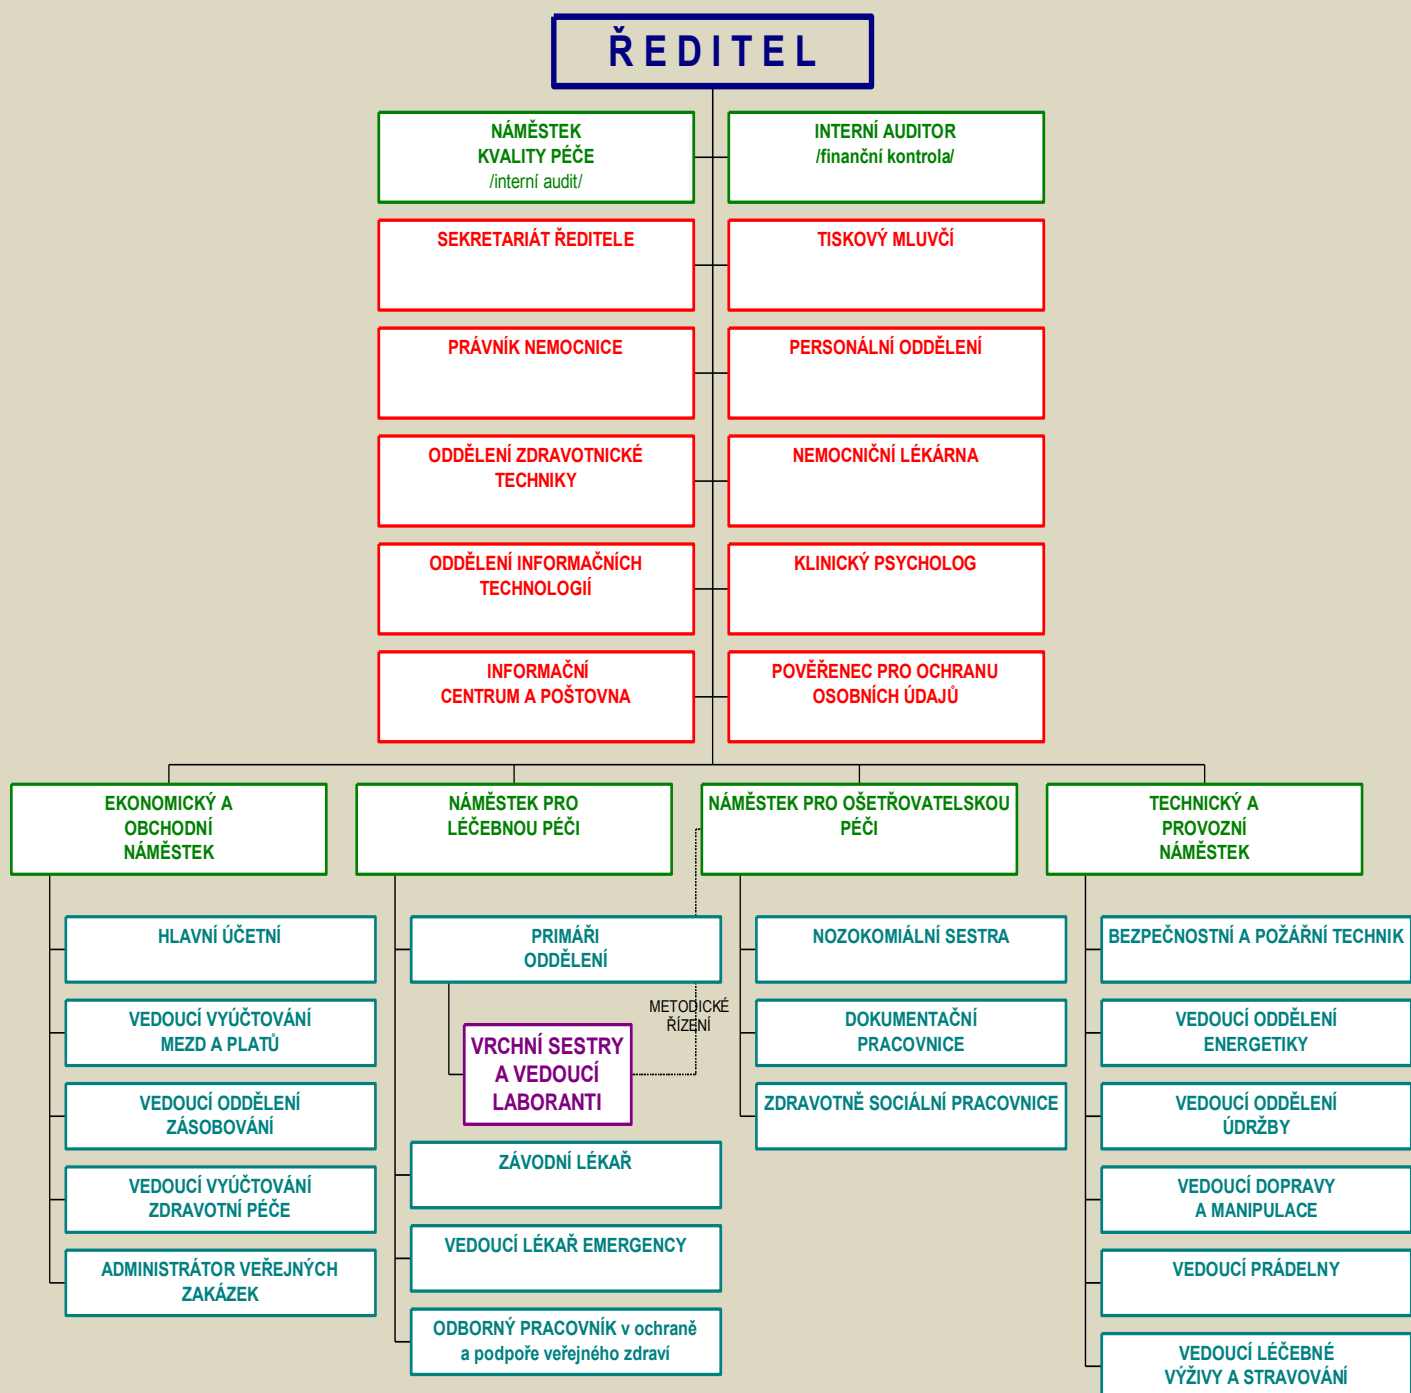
ŘEDITEL

NÁMĚSTEK KVALITY PÉČE /interní audit/

INTERNÍ AUDITOR /finanční kontrola/

SEKRETARIÁT ŘEDITELE

TISKOVÝ MLUVČÍ

PRÁVNÍK NEMOCNICE

PERSONÁLNÍ ODDĚLENÍ

ODDĚLENÍ ZDRAVOTNICKÉ TECHNIKY

NEMOCNIČNÍ LÉKÁRNA

ODDĚLENÍ INFORMAČNÍCH TECHNOLOGIÍ

KLINICKÝ PSYCHOLOG

INFORMAČNÍ CENTRUM A POŠTOVNA

POVĚŘENEC PRO OCHRANU OSOBNÍCH ÚDAJŮ

EKONOMICKÝ A OBCHODNÍ NÁMĚSTEK

HLAVNÍ ÚČETNÍ

VEDOUCÍ VYÚČTOVÁNÍ MEZD A PLATŮ

VEDOUCÍ ODDĚLENÍ ZÁSOBOVÁNÍ

VEDOUCÍ VYÚČTOVÁNÍ ZDRAVOTNÍ PÉČE

ADMINISTRÁTOR VEŘEJNÝCH ZAKÁZEK

NÁMĚSTEK PRO LÉČEBNOU PÉČI

PRIMÁŘI ODDĚLENÍ

METODICKÉ ŘÍZENÍ

VRCHNÍ SESTRY A VEDOUCÍ LABORANTI

ZÁVODNÍ LÉKAŘ

VEDOUCÍ LÉKAŘ EMERGENCY

ODBORNÝ PRACOVNÍK v ochraně a podpoře veřejného zdraví

NÁMĚSTEK PRO OŠETŘOVATELSKOU PÉČI

NOZOKOMIÁLNÍ SESTRA

DOKUMENTAČNÍ PRACOVNICE

ZDRAVOTNĚ SOCIÁLNÍ PRACOVNICE

TECHNICKÝ A PROVOZNÍ NÁMĚSTEK

BEZPEČNOSTNÍ A POŽÁRNÍ TECHNIK

VEDOUCÍ ODDĚLENÍ ENERGETIKY

VEDOUCÍ ODDĚLENÍ ÚDRŽBY

VEDOUCÍ DOPRAVY A MANIPULACE

VEDOUCÍ PRÁDELNY

VEDOUCÍ LÉČEBNÉ VÝŽIVY A STRAVOVÁNÍ